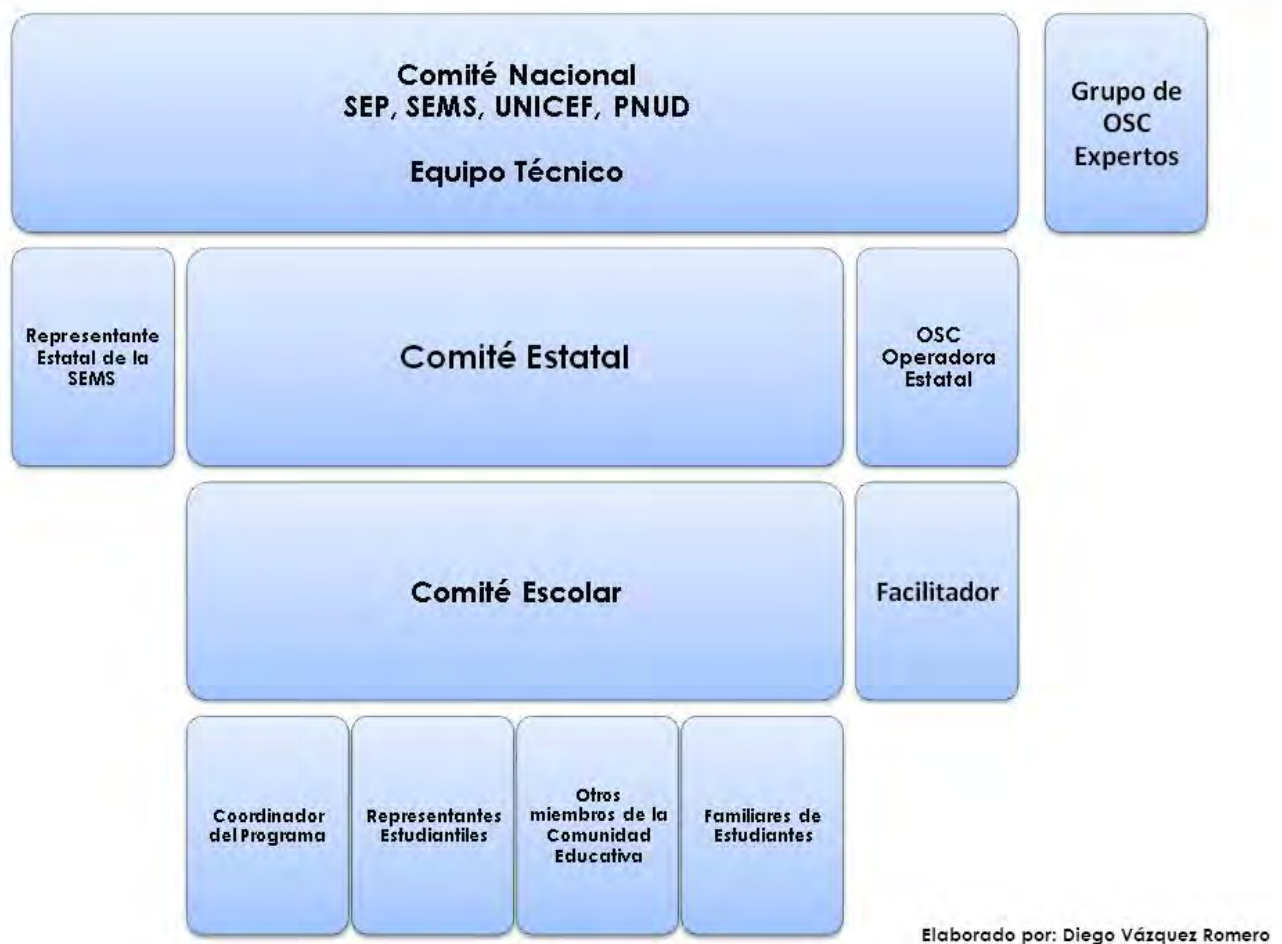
Comité Nacional
SEP, SEMS, UNICEF, PNUD

Equipo Técnico

Grupo de OSC Expertos

Representante Estatal de la SEMS

Comité Estatal

OSC Operadora Estatal

Comité Escolar

Facilitador

Coordinador del Programa

Representantes Estudiantiles

Otros miembros de la Comunidad Educativa

Familiares de Estudiantes

Elaborado por: Diego Vázquez Romero